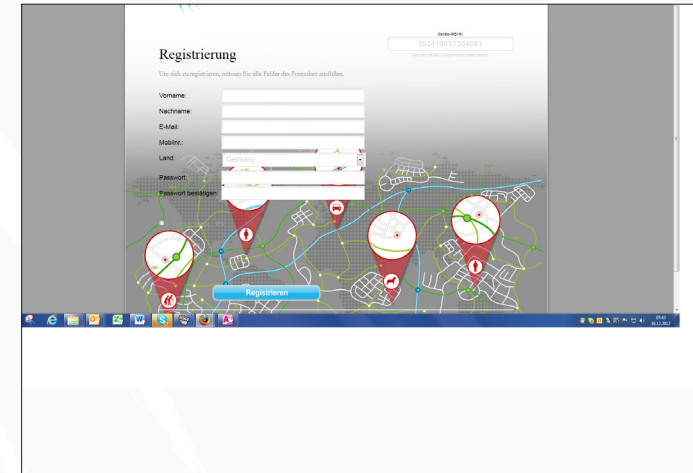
Geräte-IMEI-Nr.
353419037304081
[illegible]

Registrierung

Um sich zu registrieren, müssen Sie alle Felder des Formulars ausfüllen.

Vorname:
Nachname:
E-Mail:
Mobilnr.:
Land: Germany
Passwort:
Passwort bestätigen:

Registrieren

03:41
10.12.2012